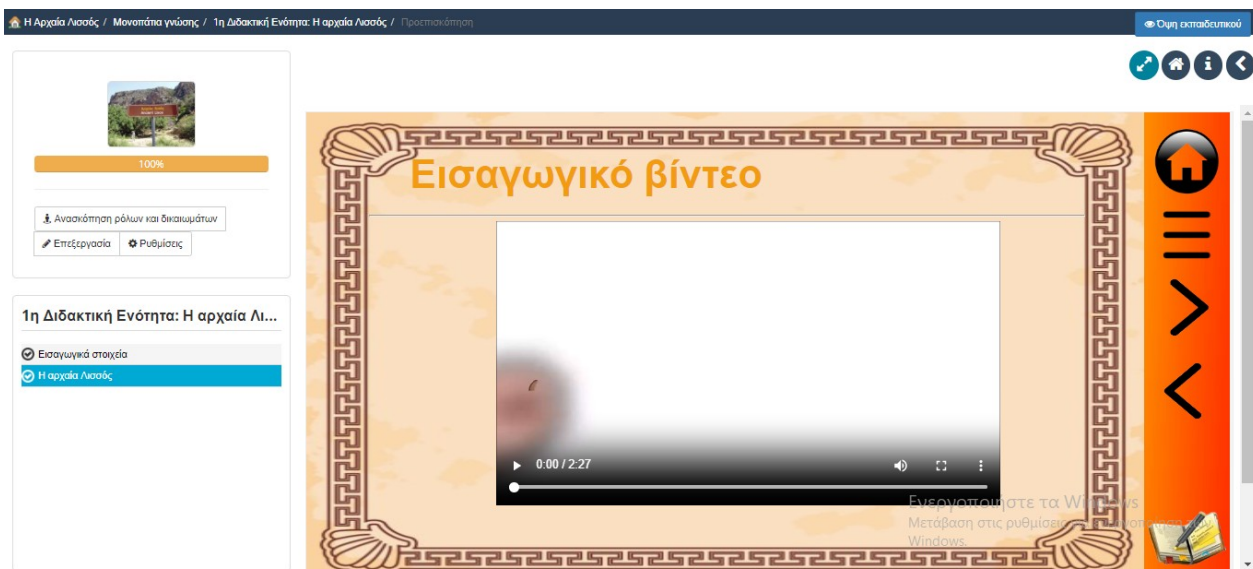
Η Αρχαία Λισσός / Μονοπάτια γνώσης / 1η Διδακτική Ενότητα: Η αρχαία Λισσός / Προεπισκόπηση

Όψη εκπαιδευτικού

100%

Ανασκόπηση ρόλων και δικαιωμάτων

Επεξεργασία

Ρυθμίσεις

1η Διδακτική Ενότητα: Η αρχαία Λι...

Εισαγωγικά στοιχεία

Η αρχαία Λισσός

Εισαγωγικό βίντεο

0:00 / 2:27

Ενεργοποιήστε τα W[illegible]ws
Μετάβαση στις ρυθμίσεις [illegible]
Windows.